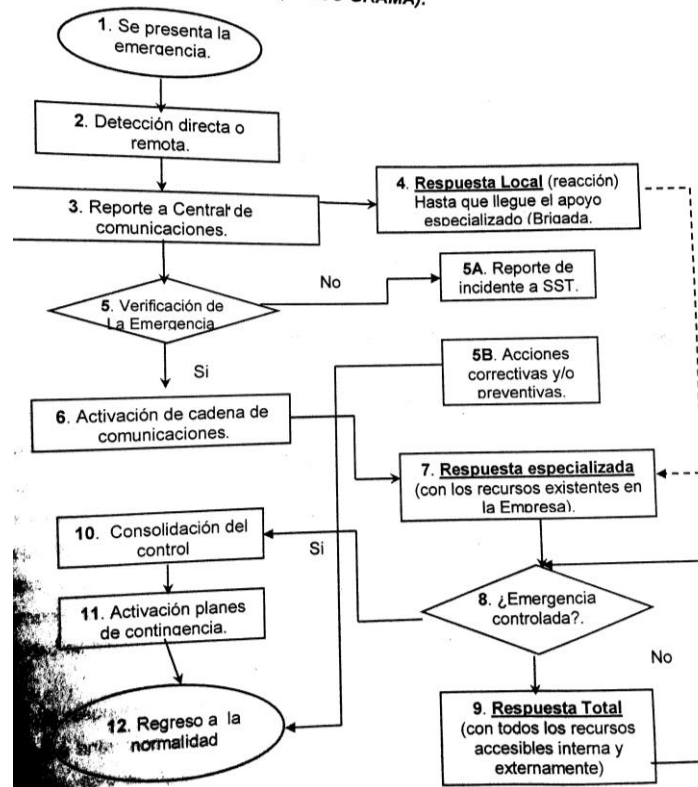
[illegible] GRAMA).

1. Se presenta la emergencia.

2. Detección directa o remota.

3. Reporte a Central de comunicaciones.

4. Respuesta Local (reacción) Hasta que llegue el apoyo especializado (Brigada.

5. Verificación de La Emergencia

No

5A. Reporte de incidente a SST.

Si

5B. Acciones correctivas y/o preventivas.

6. Activación de cadena de comunicaciones.

7. Respuesta especializada (con los recursos existentes en la Empresa).

10. Consolidación del control

Si

8. ¿Emergencia controlada?.

11. Activación planes de contingencia.

No

12. Regreso a la normalidad

9. Respuesta Total (con todos los recursos accesibles interna y externamente)